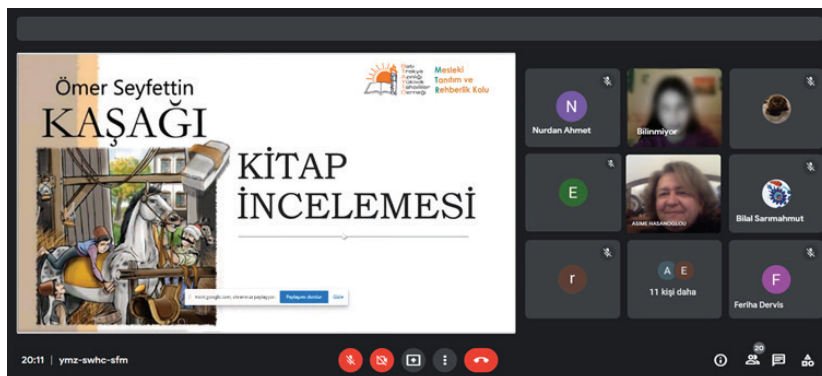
Ömer Seyfettin
KAŞAĞI

KİTAP
İNCELEMESİ

Mesleki
Tanıtım ve
Rehberlik Kolu

meet.google.com, ekranınızı paylaşıyor. Paylaşmayı durdur Gizle

N
Nurdan Ahmet

Bilinmiyor

E

ASIME HASANOGLOU

Bilal Sarımahmut

r

A E
11 kişi daha

F
Feriha Dervis

20:11 | ymz-swhc-sfm

20